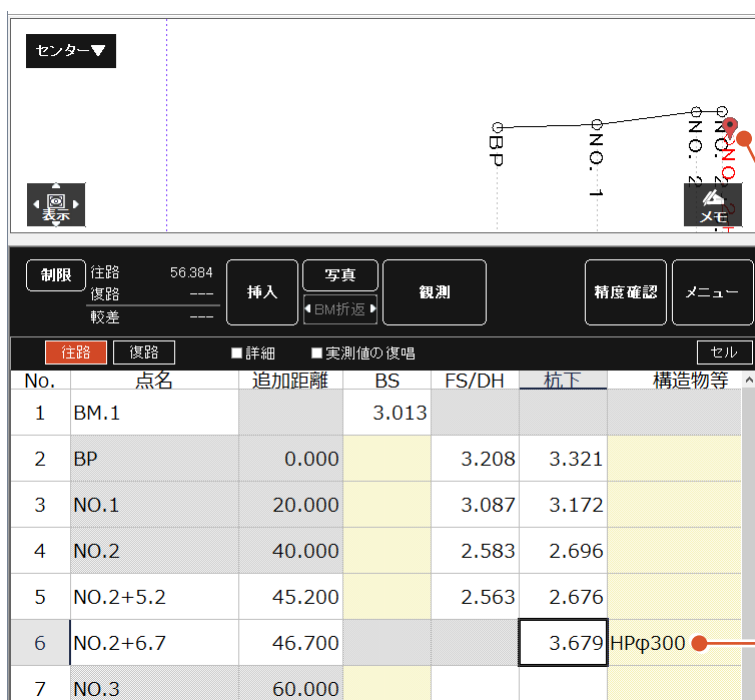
センター▼

BP
NO. 1
NO. 2
NO. 2+
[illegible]

表示

メモ

制限 往路 56.384
復路 ---
較差 ---

挿入
写真
BM折返
観測
精度確認
メニュー

往路 復路 ■詳細 ■実測値の復唱 セル

| No. | 点名 | 追加距離 | BS | FS/DH | 杭下 | 構造物等 |
|---|---|---|---|---|---|---|
| 1 | BM.1 | | 3.013 | | | |
| 2 | BP | 0.000 | | 3.208 | 3.321 | |
| 3 | NO.1 | 20.000 | | 3.087 | 3.172 | |
| 4 | NO.2 | 40.000 | | 2.583 | 2.696 | |
| 5 | NO.2+5.2 | 45.200 | | 2.563 | 2.676 | |
| 6 | NO.2+6.7 | 46.700 | | | 3.679 | HPφ300 |
| 7 | NO.3 | 60.000 | | | | |